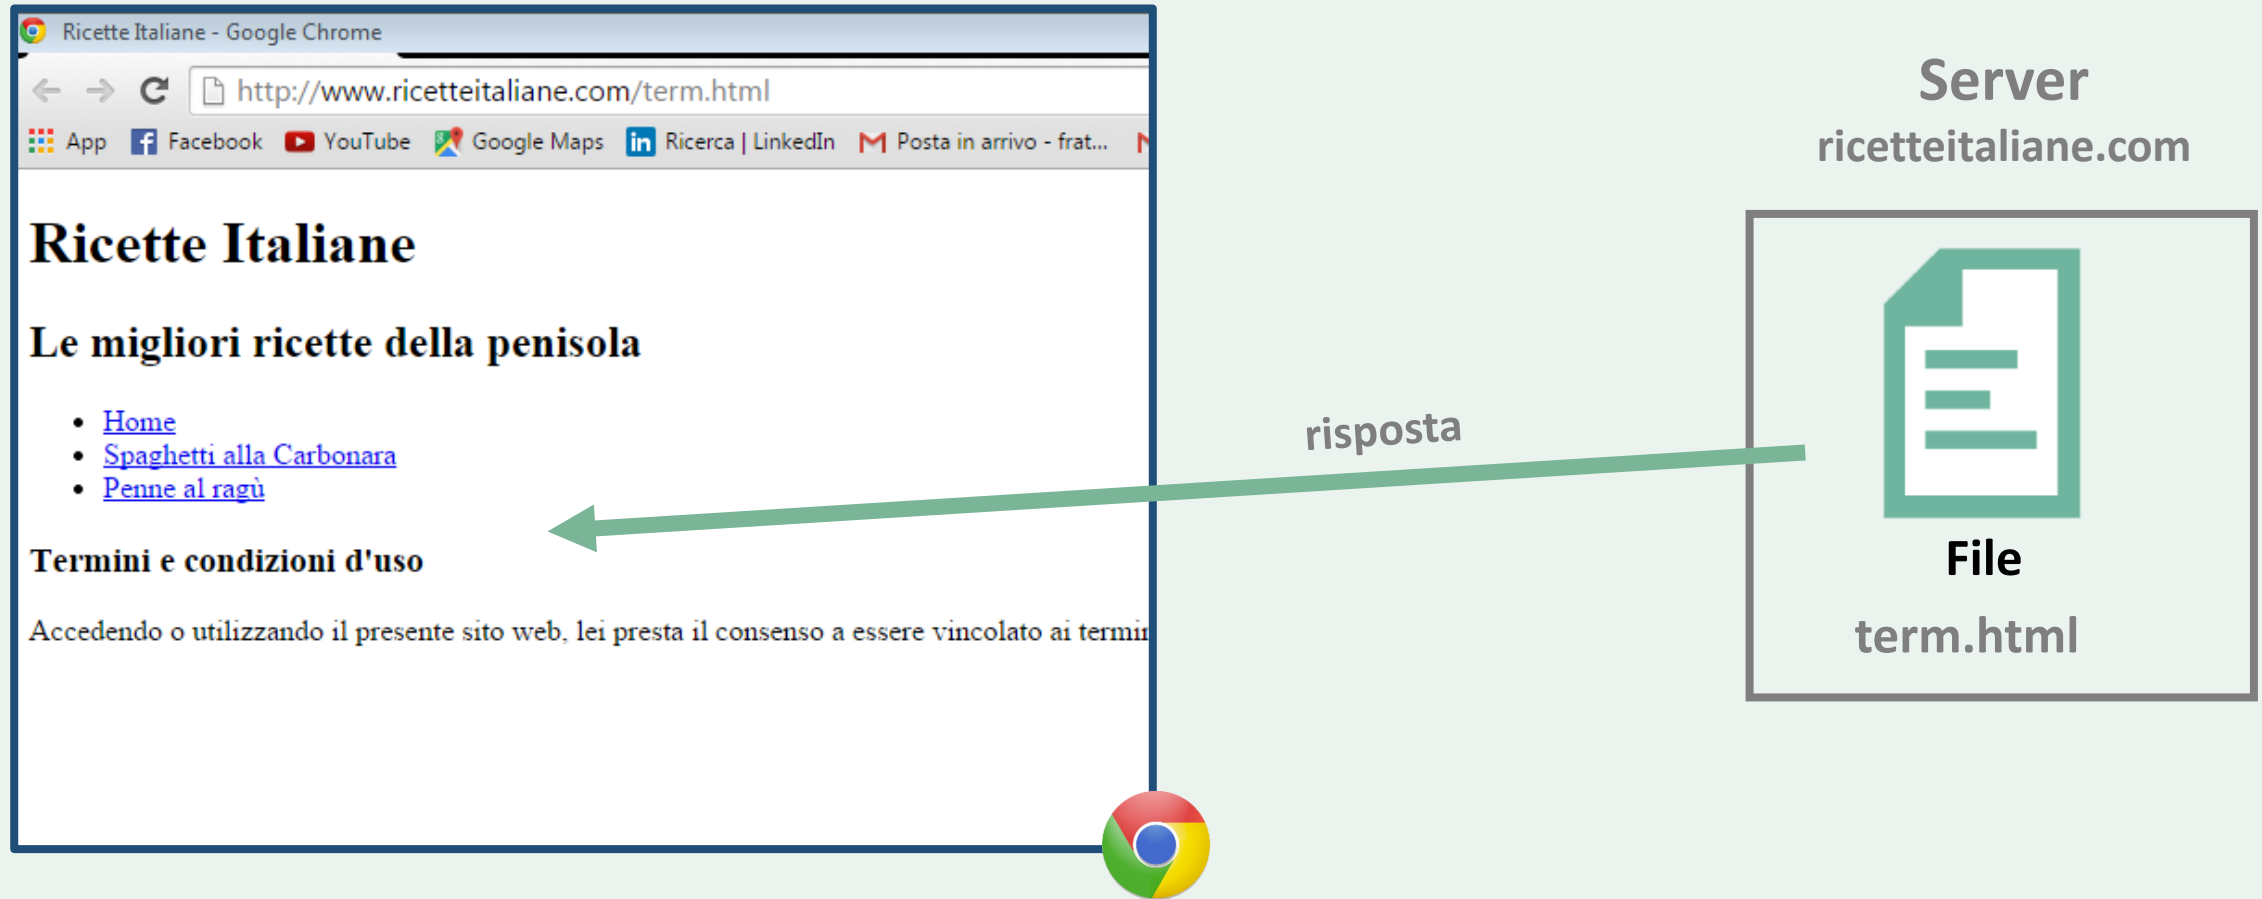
Ricette Italiane - Google Chrome

http://www.ricetteitaliane.com/term.html

App Facebook YouTube Google Maps Ricerca | LinkedIn Posta in arrivo - frat...

# Ricette Italiane

## Le migliori ricette della penisola

- Home
- Spaghetti alla Carbonara
- Penne al ragù

### Termini e condizioni d'uso

Accedendo o utilizzando il presente sito web, lei presta il consenso a essere vincolato ai termi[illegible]

risposta

Server
ricetteitaliane.com

File
term.html